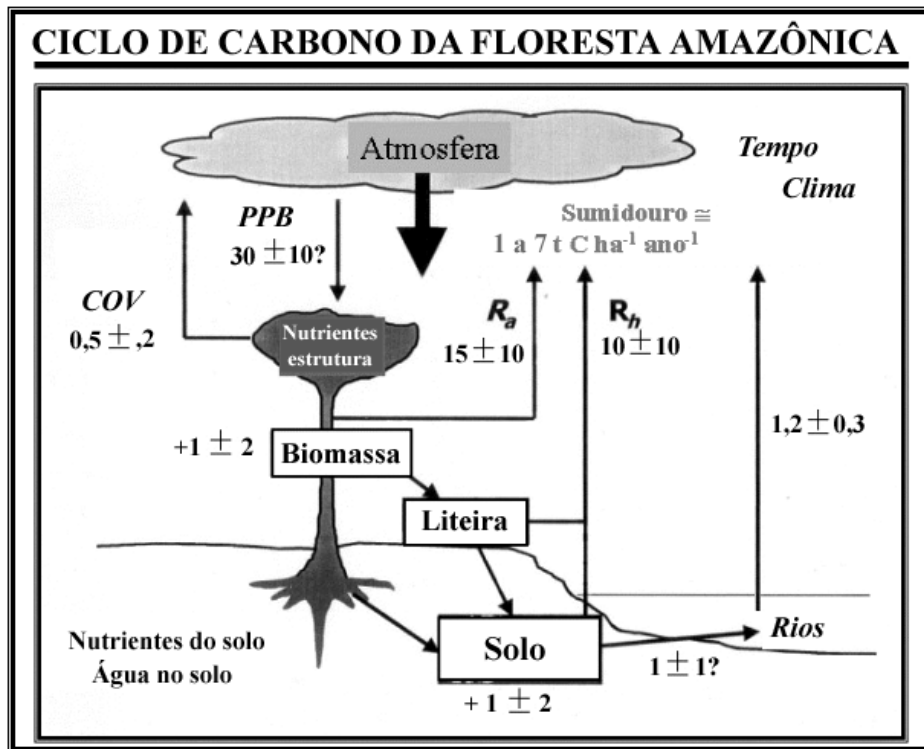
CICLO DE CARBONO DA FLORESTA AMAZÔNICA

Atmosfera

Tempo
Clima

PPB
$30 \pm 10$?

Sumidouro ≅
1 a 7 t C ha$^{-1}$ ano$^{-1}$

COV
$0,5 \pm ,2$

Nutrientes
estrutura

$R_a$
$15 \pm 10$

$R_h$
$10 \pm 10$

$+1 \pm 2$

Biomassa

$1,2 \pm 0,3$

Liteira

Nutrientes do solo
Água no solo

Solo

Rios

$1 \pm 1$?

$+ 1 \pm 2$